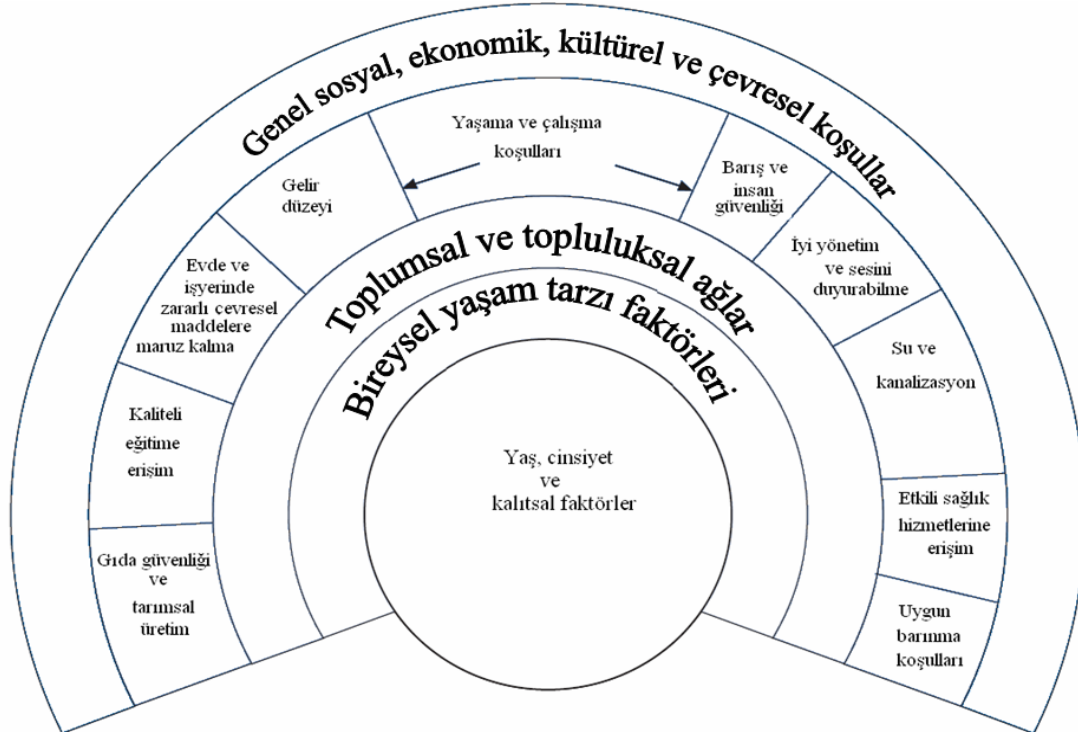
Genel sosyal, ekonomik, kültürel ve çevresel koşullar

Yaşama ve çalışma koşulları

Gelir düzeyi

Barış ve insan güvenliği

Evde ve işyerinde zararlı çevresel maddelere maruz kalma

İyi yönetim ve sesini duyurabilme

Su ve kanalizasyon

Kaliteli eğitime erişim

Etkili sağlık hizmetlerine erişim

Gıda güvenliği ve tarımsal üretim

Uygun barınma koşulları

Toplumsal ve topluluksal ağlar

Bireysel yaşam tarzı faktörleri

Yaş, cinsiyet ve kalıtsal faktörler